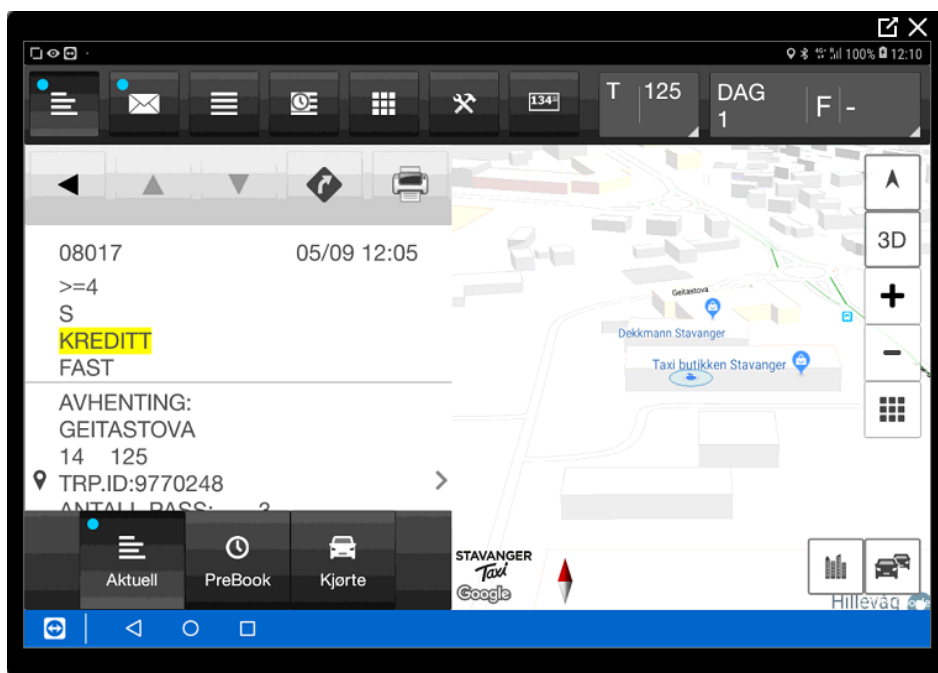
100% 12:10

134

T 125

DAG 1

F -

08017 05/09 12:05
>=4
S
KREDITT
FAST

AVHENTING:
GEITASTOVA
14 125
TRP.ID:9770248
ANTALL PASS: 3

Aktuell
PreBook
Kjørte

3D
+
−

Geitastova
Dekkmann Stavanger
Taxi butikken Stavanger

STAVANGER Taxi
Google
Hillevåg